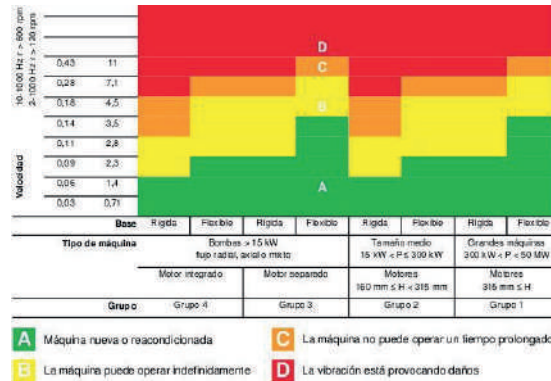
10-1000 Hz r > 600 rpm
2-1000 Hz r > 120 rpm

Velocidad

| | | Base | Rígida | Flexible | Rígida | Flexible | Rígida | Flexible | Rígida | Flexible |
|---|---|---|---|---|---|---|---|---|---|---|
| | | | | | D | | | | | |
| 0,43 | 11 | | | | C | | | | | |
| 0,28 | 7,1 | | | | | | | | | |
| 0,18 | 4,5 | | | | B | | | | | |
| 0,14 | 3,5 | | | | | | | | | |
| 0,11 | 2,8 | | | | | | | | | |
| 0,09 | 2,3 | | | | | | | | | |
| 0,06 | 1,4 | | | | A | | | | | |
| 0,03 | 0,71 | | | | | | | | | |

| Tipo de máquina | Bombas > 15 kW flujo radial, axial o mixto | | Tamaño medio 15 kW < P ≤ 300 kW | Grandes máquinas 300 kW < P < 50 MW |
|---|---|---|---|---|
| | Motor integrado | Motor separado | Motores 160 mm ≤ H < 315 mm | Motores 315 mm ≤ H |
| Grupo | Grupo 4 | Grupo 3 | Grupo 2 | Grupo 1 |

A Máquina nueva o reacondicionada
B La máquina puede operar indefinidamente
C La máquina no puede operar un tiempo prolongado
D La vibración está provocando daños